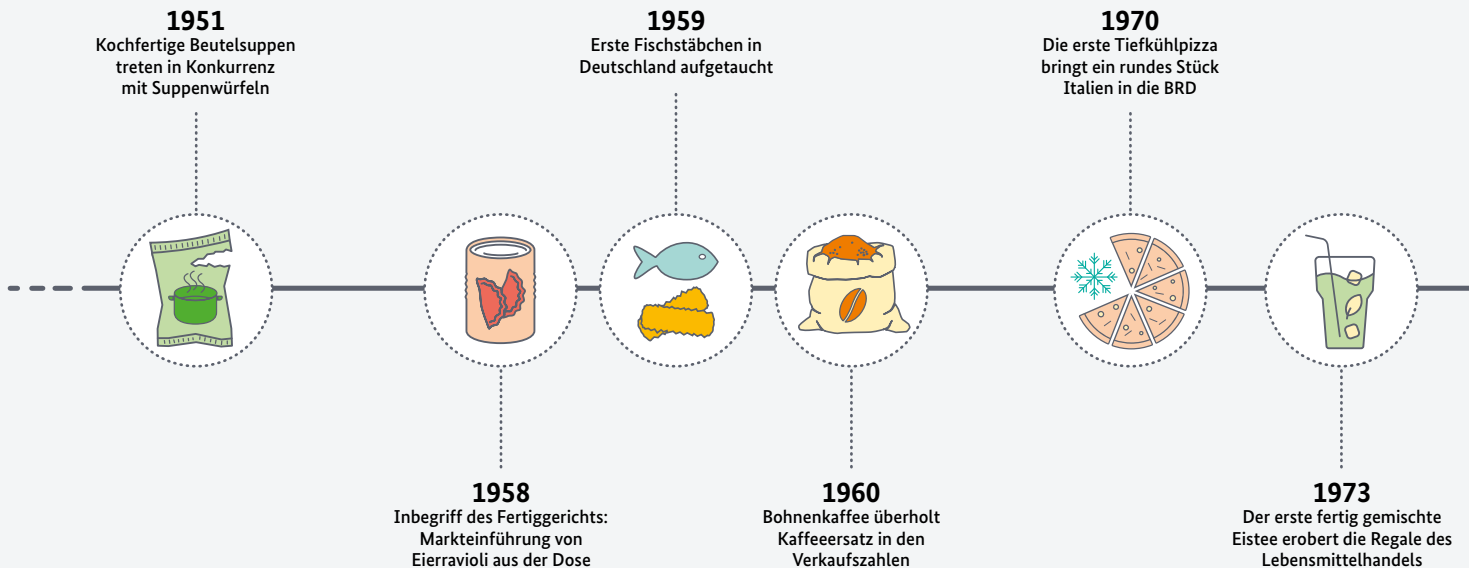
1951
Kochfertige Beutelsuppen treten in Konkurrenz mit Suppenwürfeln

1959
Erste Fischstäbchen in Deutschland aufgetaucht

1970
Die erste Tiefkühlpizza bringt ein rundes Stück Italien in die BRD

1958
Inbegriff des Fertiggerichts: Markteinführung von Eierravioli aus der Dose

1960
Bohnenkaffee überholt Kaffeeersatz in den Verkaufszahlen

1973
Der erste fertig gemischte Eistee erobert die Regale des Lebensmittelhandels